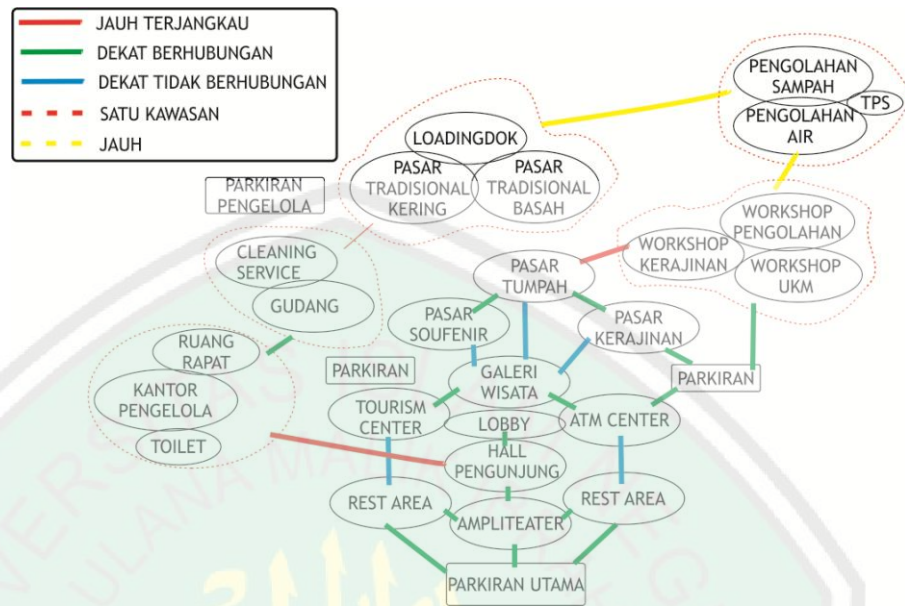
JAUH TERJANGKAU
DEKAT BERHUBUNGAN
DEKAT TIDAK BERHUBUNGAN
SATU KAWASAN
JAUH

PENGOLAHAN SAMPAH
TPS
PENGOLAHAN AIR
LOADINGDOK
PASAR TRADISIONAL KERING
PASAR TRADISIONAL BASAH
PARKIRAN PENGELOLA
WORKSHOP PENGOLAHAN
WORKSHOP KERAJINAN
WORKSHOP UKM
CLEANING SERVICE
GUDANG
PASAR TUMPAH
PASAR SOUFENIR
PASAR KERAJINAN
RUANG RAPAT
KANTOR PENGELOLA
TOILET
PARKIRAN
GALERI WISATA
PARKIRAN
TOURISM CENTER
LOBBY
ATM CENTER
HALL PENGUNJUNG
REST AREA
REST AREA
AMPLITEATER
PARKIRAN UTAMA